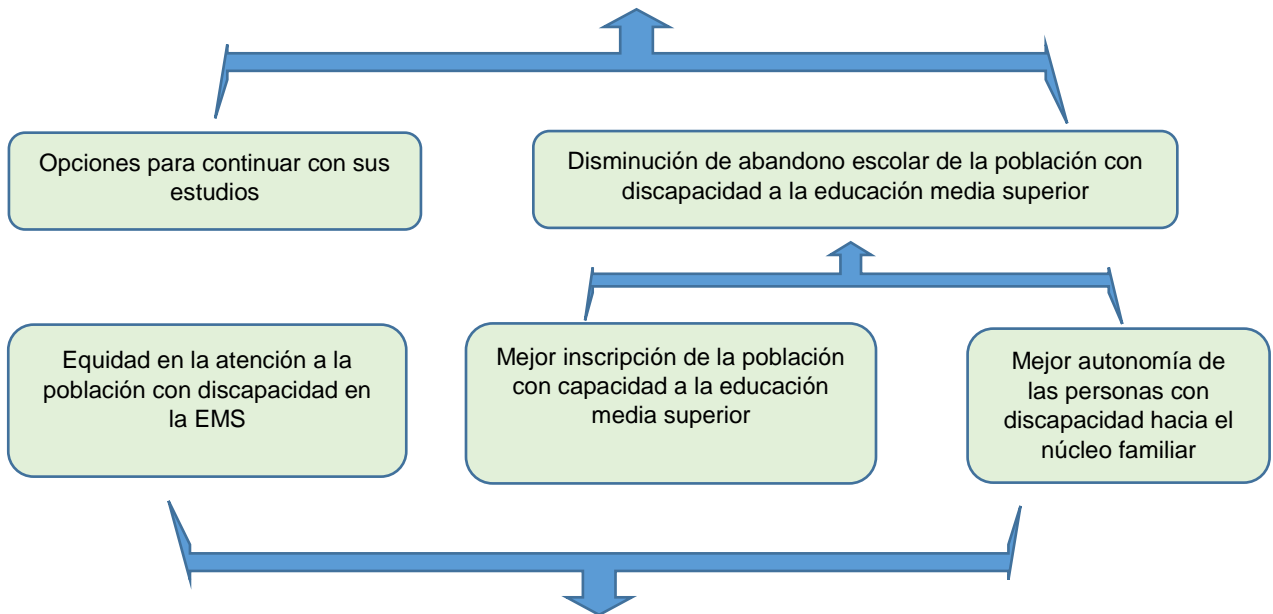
Opciones para continuar con sus estudios

Disminución de abandono escolar de la población con discapacidad a la educación media superior

Equidad en la atención a la población con discapacidad en la EMS

Mejor inscripción de la población con capacidad a la educación media superior

Mejor autonomía de las personas con discapacidad hacia el núcleo familiar